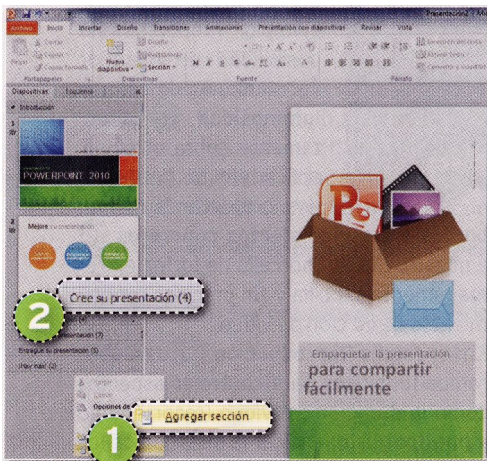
Archivo Inicio Insertar Diseño Transiciones Animaciones Presentación con diapositivas Revisar Vista

Presentación2 - Mic

Pegar Cortar Copiar Copiar formato Nueva diapositiva Diseño Restablecer Sección

Portapapeles Diapositivas Fuente Párrafo

Dirección del texto Alinear texto Convertir a SmartArt

Diapositivas Esquema

Introducción

1

POWERPOINT 2010

3

Mejore su presentación

2

Cree su presentación (4)

Mejore su presentación (7)

Entregue su presentación (5)

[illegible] (2)

Cortar

Copiar

Opciones de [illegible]

Agregar sección

1

Empaquetar la presentación

para compartir fácilmente